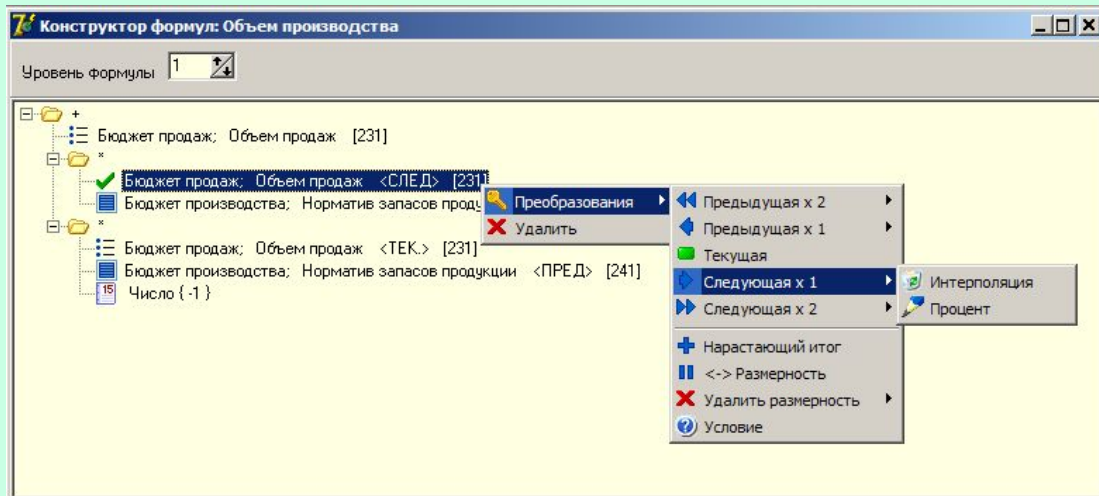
Конструктор формул: Объем производства

Уровень формулы 1

+
Бюджет продаж; Объем продаж [231]
*
Бюджет продаж; Объем продаж <СЛЕД> [231]
Бюджет производства; Норматив запасов проду
*
Бюджет продаж; Объем продаж <ТЕК.> [231]
Бюджет производства; Норматив запасов продукции <ПРЕД> [241]
15
Число { -1 }

Преобразования
Удалить

Предыдущая х 2
Предыдущая х 1
Текущая
Следующая х 1
Следующая х 2
Нарастающий итог
<-> Размерность
Удалить размерность
Условие

Интерполяция
Процент